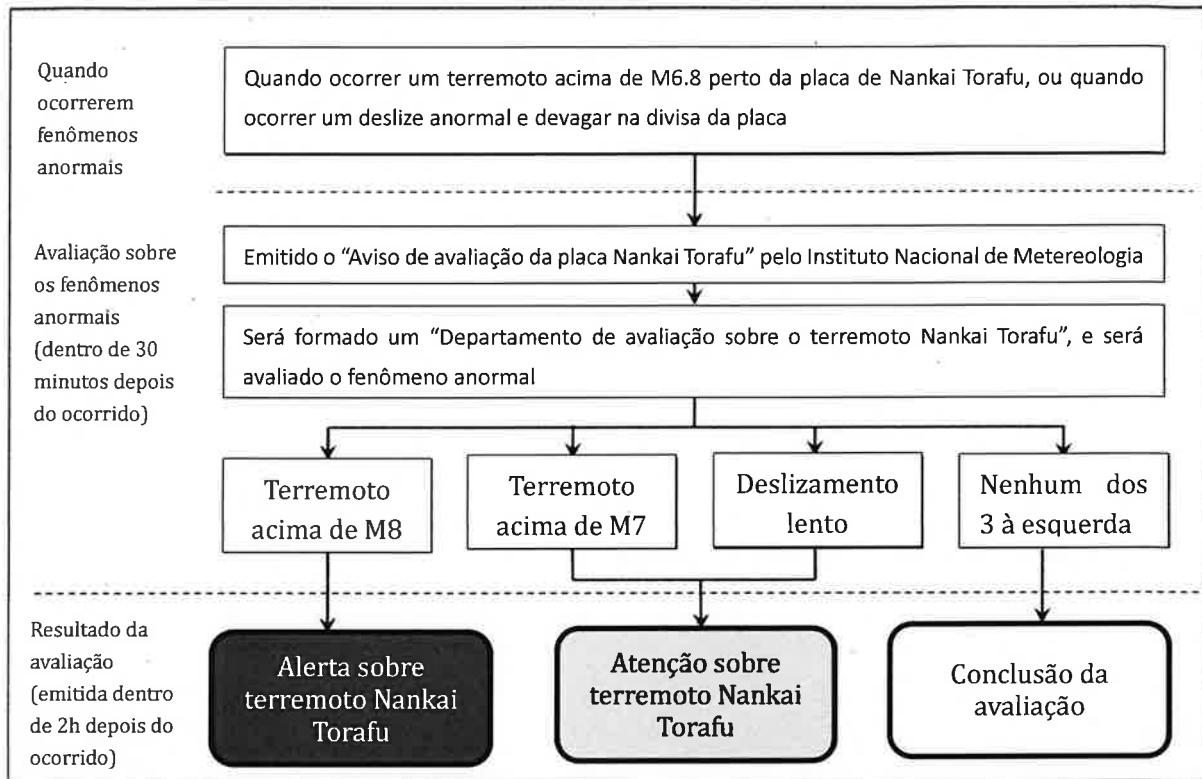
Quando ocorrerem fenômenos anormais

Quando ocorrer um terremoto acima de M6.8 perto da placa de Nankai Torafu, ou quando ocorrer um deslize anormal e devagar na divisa da placa

Avaliação sobre os fenômenos anormais (dentro de 30 minutos depois do ocorrido)

Emitido o "Aviso de avaliação da placa Nankai Torafu" pelo Instituto Nacional de Metereologia

Será formado um "Departamento de avaliação sobre o terremoto Nankai Torafu", e será avaliado o fenômeno anormal

Terremoto acima de M8

Terremoto acima de M7

Deslizamento lento

Nenhum dos 3 à esquerda

Resultado da avaliação (emitida dentro de 2h depois do ocorrido)

Alerta sobre terremoto Nankai Torafu

Atenção sobre terremoto Nankai Torafu

Conclusão da avaliação